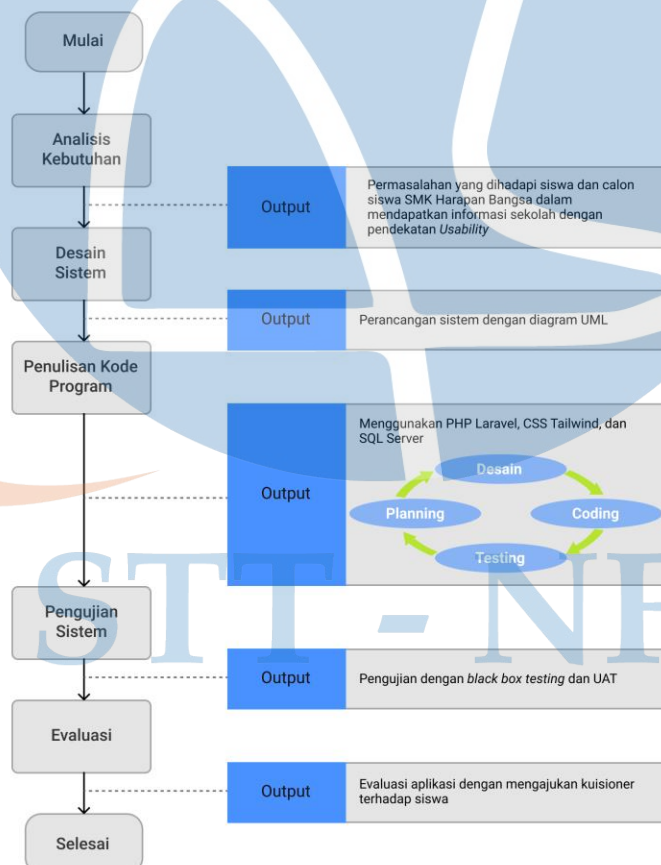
Mulai

Analisis Kebutuhan

Output

Permasalahan yang dihadapi siswa dan calon siswa SMK Harapan Bangsa dalam mendapatkan informasi sekolah dengan pendekatan *Usability*

Desain Sistem

Output

Perancangan sistem dengan diagram UML

Penulisan Kode Program

Output

Menggunakan PHP Laravel, CSS Tailwind, dan SQL Server

Desain

Planning

Coding

Testing

Pengujian Sistem

Output

Pengujian dengan *black box testing* dan UAT

Evaluasi

Output

Evaluasi aplikasi dengan mengajukan kuisioner terhadap siswa

Selesai

STT - NF